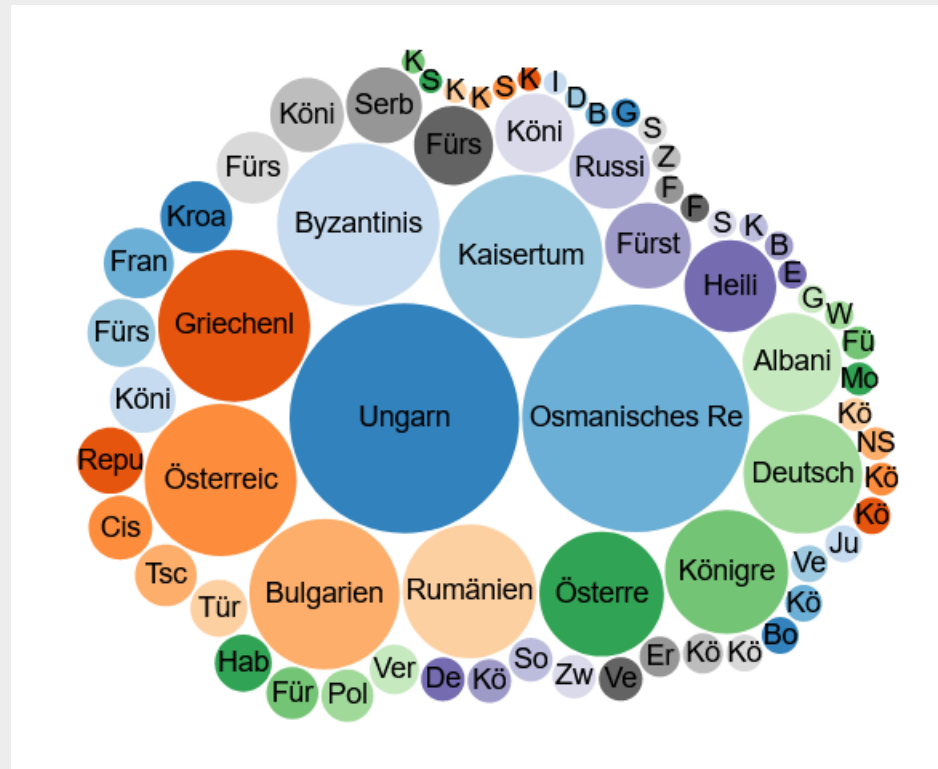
K S K K S K I D B G S Z F F S K B E G W
Köni
Serb
Fürs
Köni
Fürs
Russi
Byzantinis
Kaisertum
Fürst
Kroa
Heili
Fran
Griechenl
Fürs
Albani
Fü
Mo
Köni
Ungarn
Osmanisches Re
Kö
NS
Repu
Österreic
Deutsch
Kö
Kö
Cis
Ju
Tsc
Königre
Ve
Bulgarien
Rumänien
Österre
Tür
Kö
Bo
Hab
Er
Kö
Kö
So
Ver
Für
Pol
De
Kö
Zw
Ve